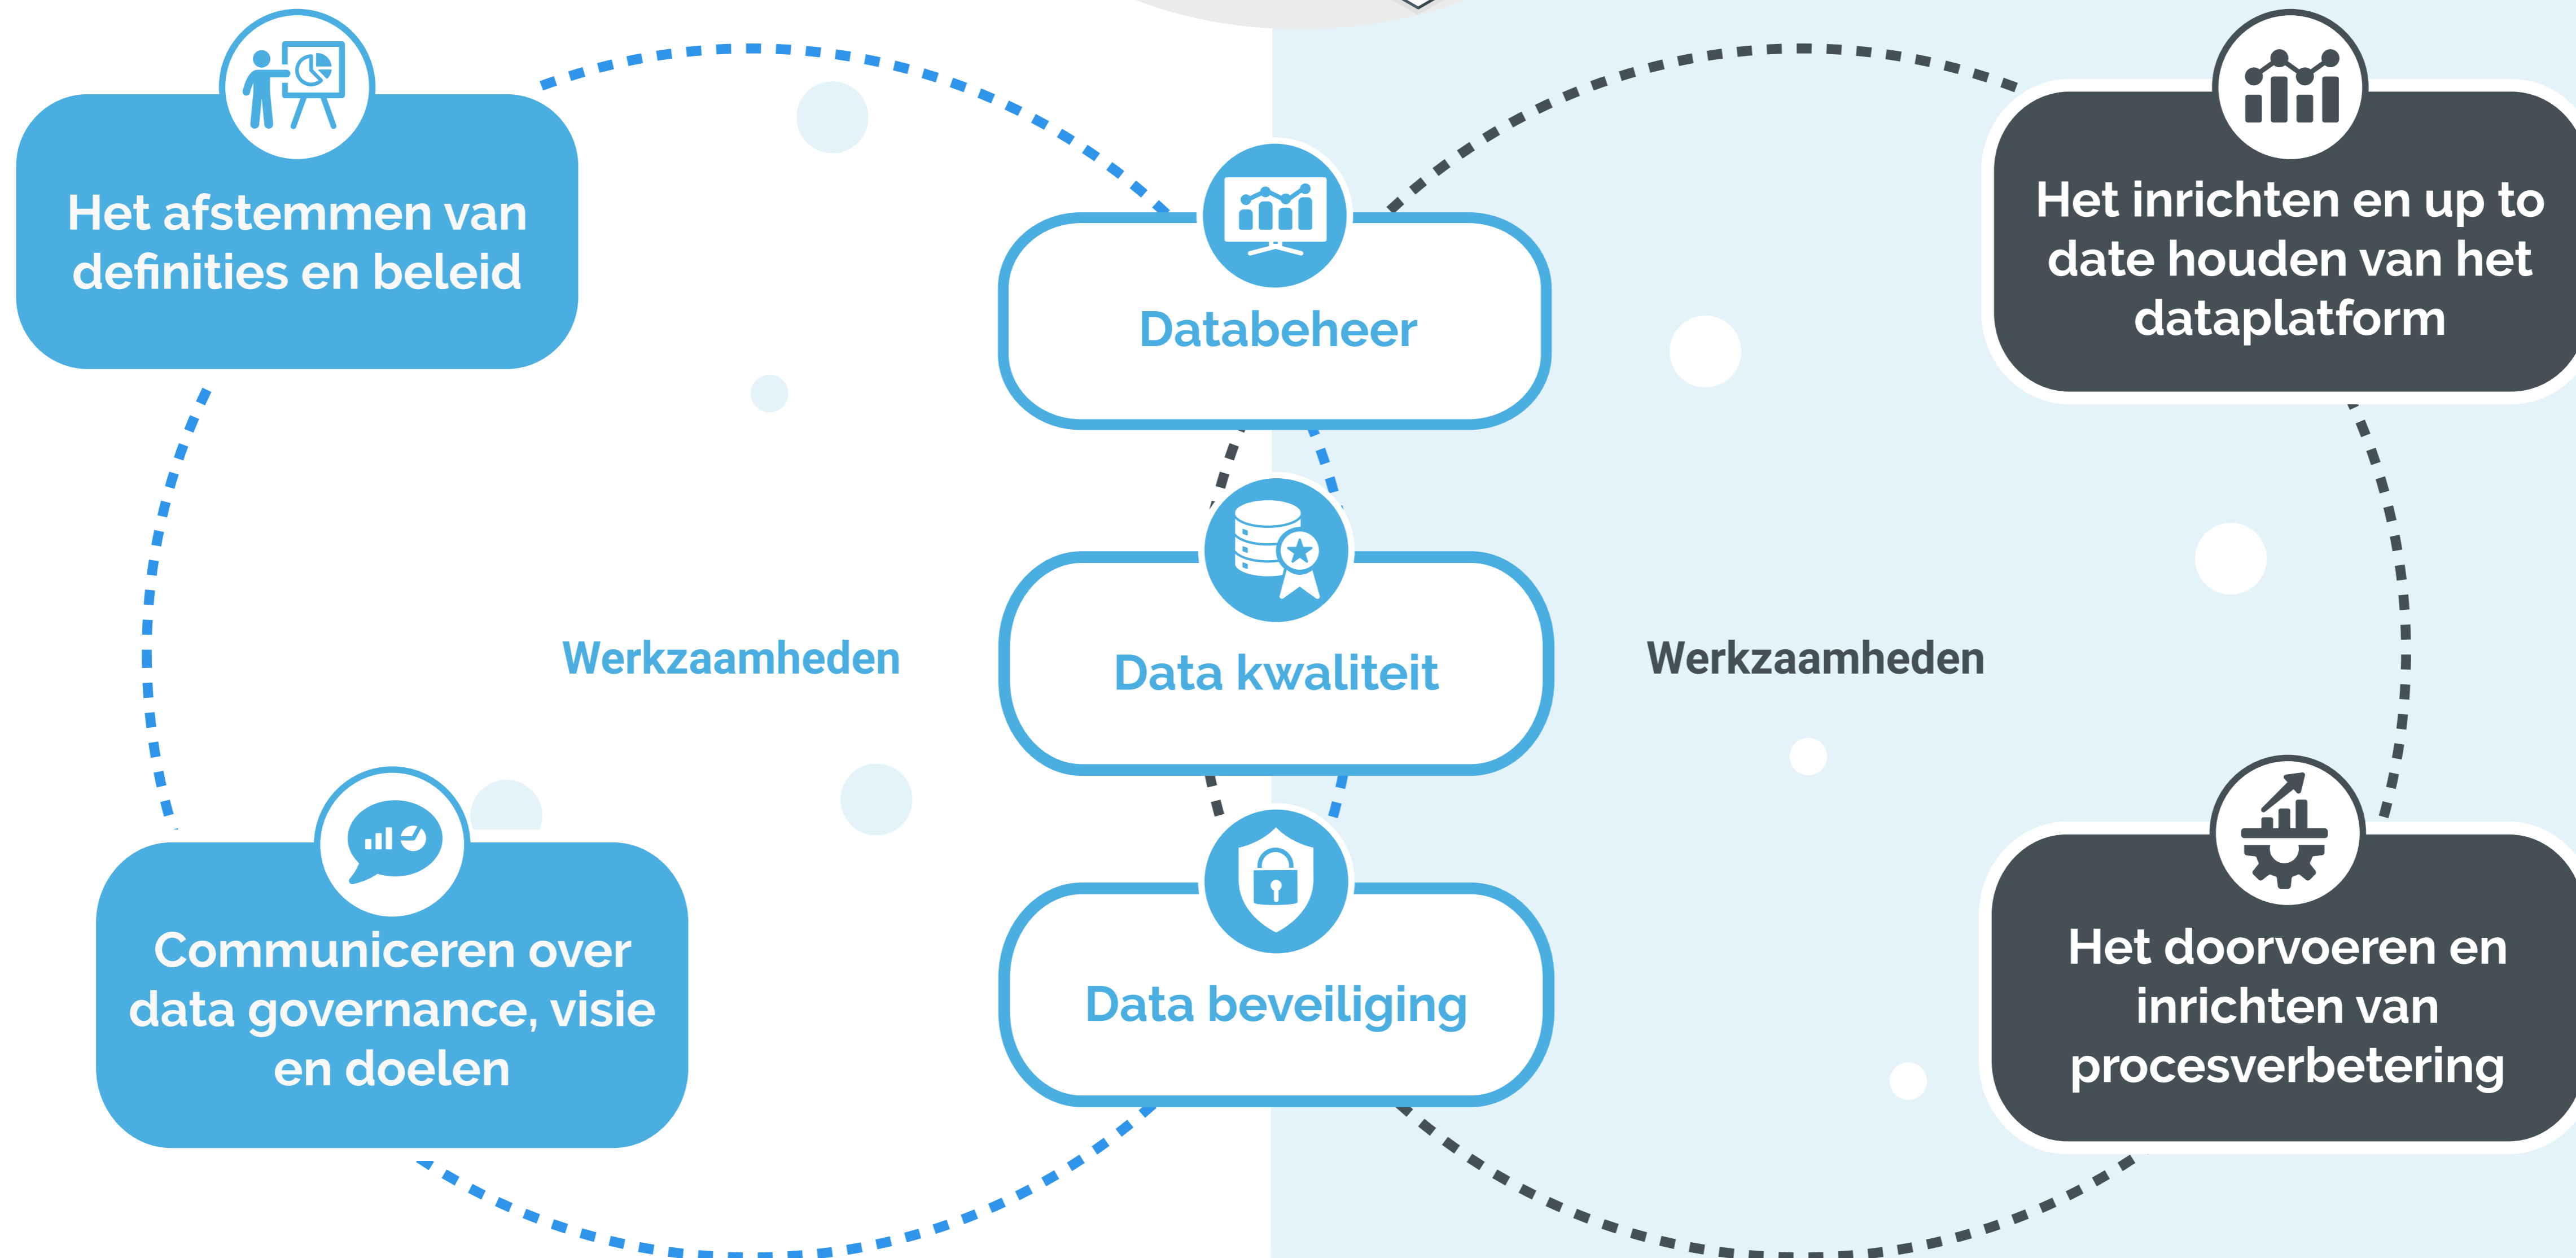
Het afstemmen van definities en beleid

Databeheer

Het inrichten en up to date houden van het dataplatform

Werkzaamheden

Data kwaliteit

Werkzaamheden

Communiceren over data governance, visie en doelen

Data beveiliging

Het doorvoeren en inrichten van procesverbetering